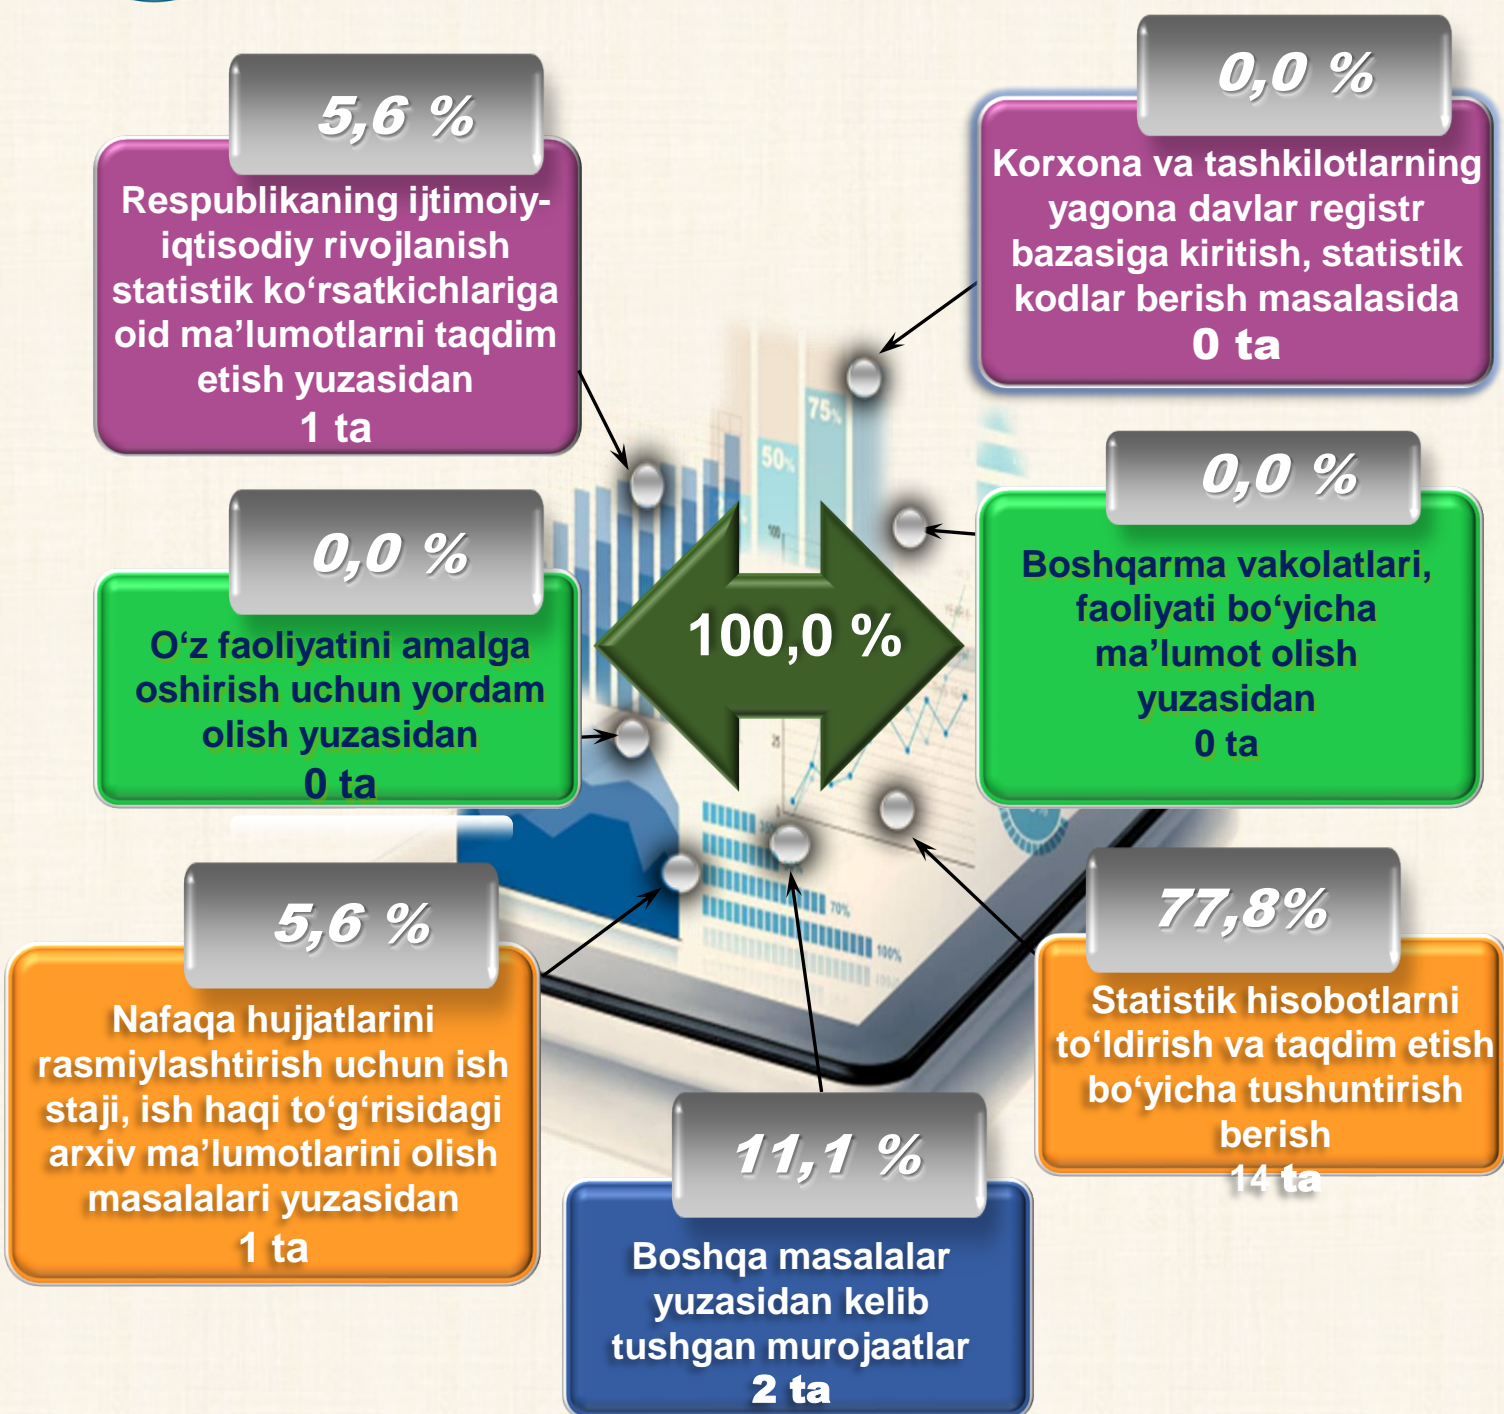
5,6 %

Respublikaning ijtimoiy-iqtisodiy rivojlanish statistik ko‘rsatkichlariga oid ma’lumotlarni taqdim etish yuzasidan
1 ta

0,0 %

Korxona va tashkilotlarning yagona davlar registr bazasiga kiritish, statistik kodlar berish masalasida
0 ta

0,0 %

O‘z faoliyatini amalga oshirish uchun yordam olish yuzasidan
0 ta

100,0 %

0,0 %

Boshqarma vakolatlari, faoliyati bo‘yicha ma’lumot olish yuzasidan
0 ta

5,6 %

Nafaqa hujjatlarini rasmiylashtirish uchun ish staji, ish haqi to‘g‘risidagi arxiv ma’lumotlarini olish masalalari yuzasidan
1 ta

77,8%

Statistik hisobotlarni to‘ldirish va taqdim etish bo‘yicha tushuntirish berish
14 ta

11,1 %

Boshqa masalalar yuzasidan kelib tushgan murojaatlar
2 ta